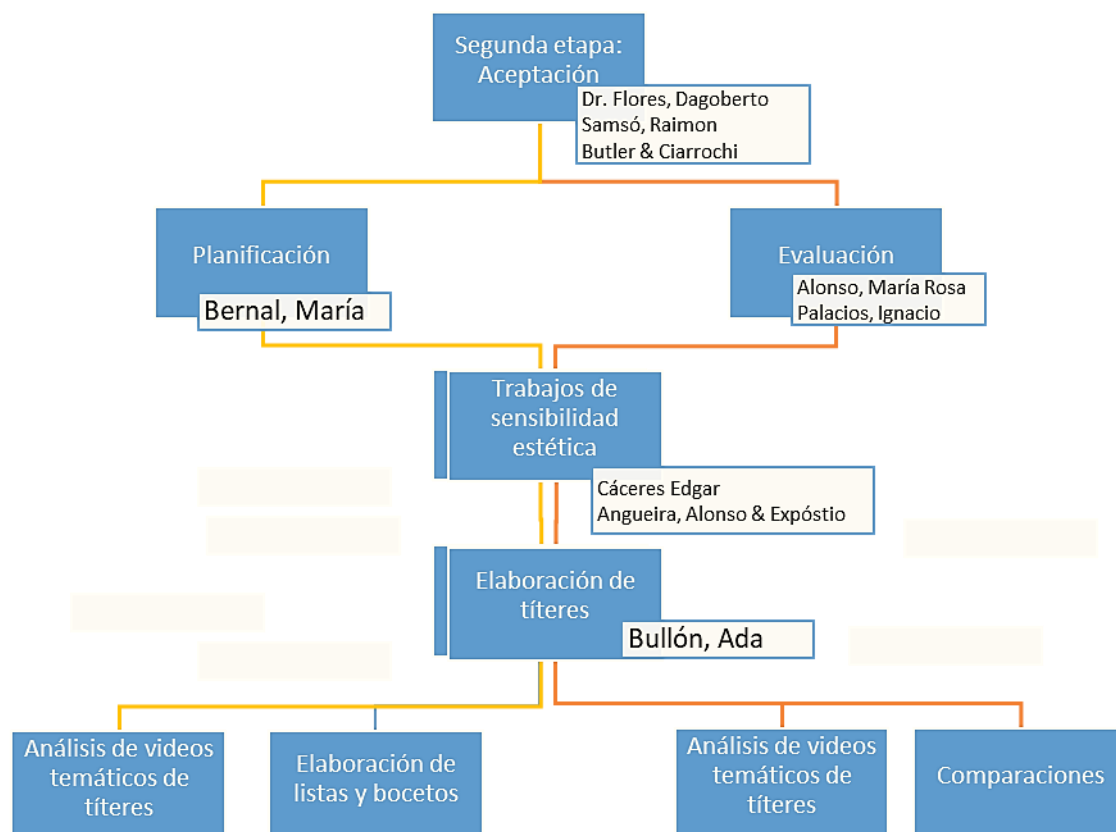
Segunda etapa: Aceptación

Dr. Flores, Dagoberto
Samsó, Raimon
Butler & Ciarrochi

Planificación

Bernal, María

Evaluación

Alonso, María Rosa
Palacios, Ignacio

Trabajos de sensibilidad estética

Cáceres Edgar
Angueira, Alonso & Expóstio

Elaboración de títeres

Bullón, Ada

Análisis de videos temáticos de títeres

Elaboración de listas y bocetos

Análisis de videos temáticos de títeres

Comparaciones